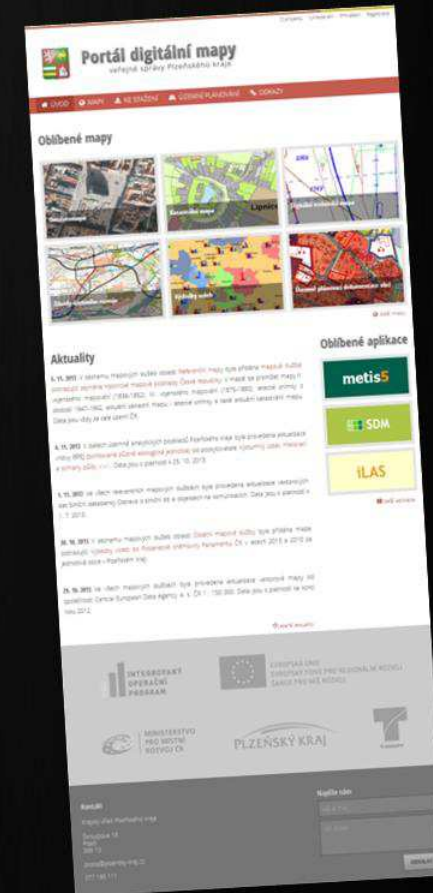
Portál digitální mapy

veřejné správy Plzeňského kraje

ÚVOD | MAPY | KE STAŽENÍ | ÚZEMNÍ PLÁNOVÁNÍ | ODKAZY

Oblíbené mapy

Letecké snímkování

Katastrální mapa

Lipnice

Základní mapa

Územní plánovací dokumentace obcí

další mapy

Aktuality

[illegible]

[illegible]

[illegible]

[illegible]

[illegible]

další aktuality

Oblíbené aplikace

metis5

SDM

iLAS

další aplikace

INTEGROVANÝ OPERAČNÍ PROGRAM

EVROPSKÁ UNIE
EVROPSKÝ FOND PRO REGIONÁLNÍ ROZVOJ
ŠANCE PRO VAŠE REGIONY

MINISTERSTVO PRO MÍSTNÍ ROZVOJ ČR

PLZEŇSKÝ KRAJ

Kontakt

Krajský úřad Plzeňského kraje

Škroupova 18
Plzeň
306 13

Napište nám

ODESLAT